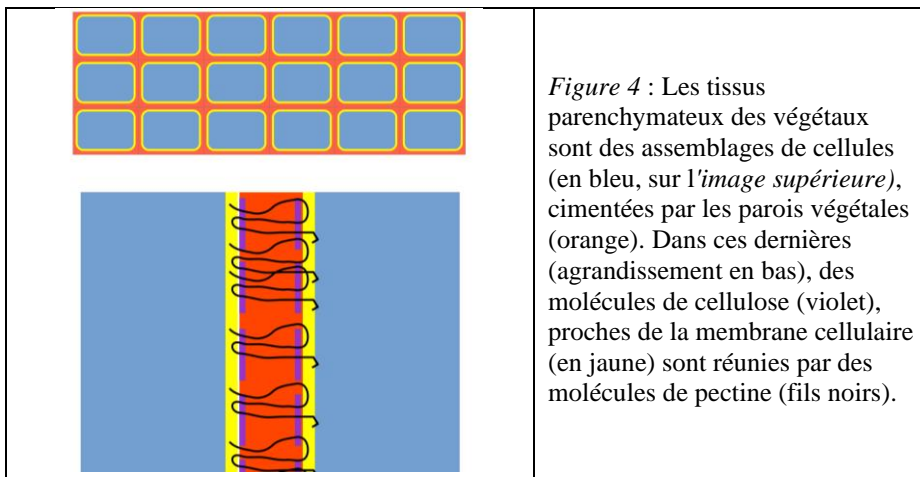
*Figure 4* : Les tissus parenchymateux des végétaux sont des assemblages de cellules (en bleu, sur l'*image supérieure)*, cimentées par les parois végétales (orange). Dans ces dernières (agrandissement en bas), des molécules de cellulose (violet), proches de la membrane cellulaire (en jaune) sont réunies par des molécules de pectine (fils noirs).